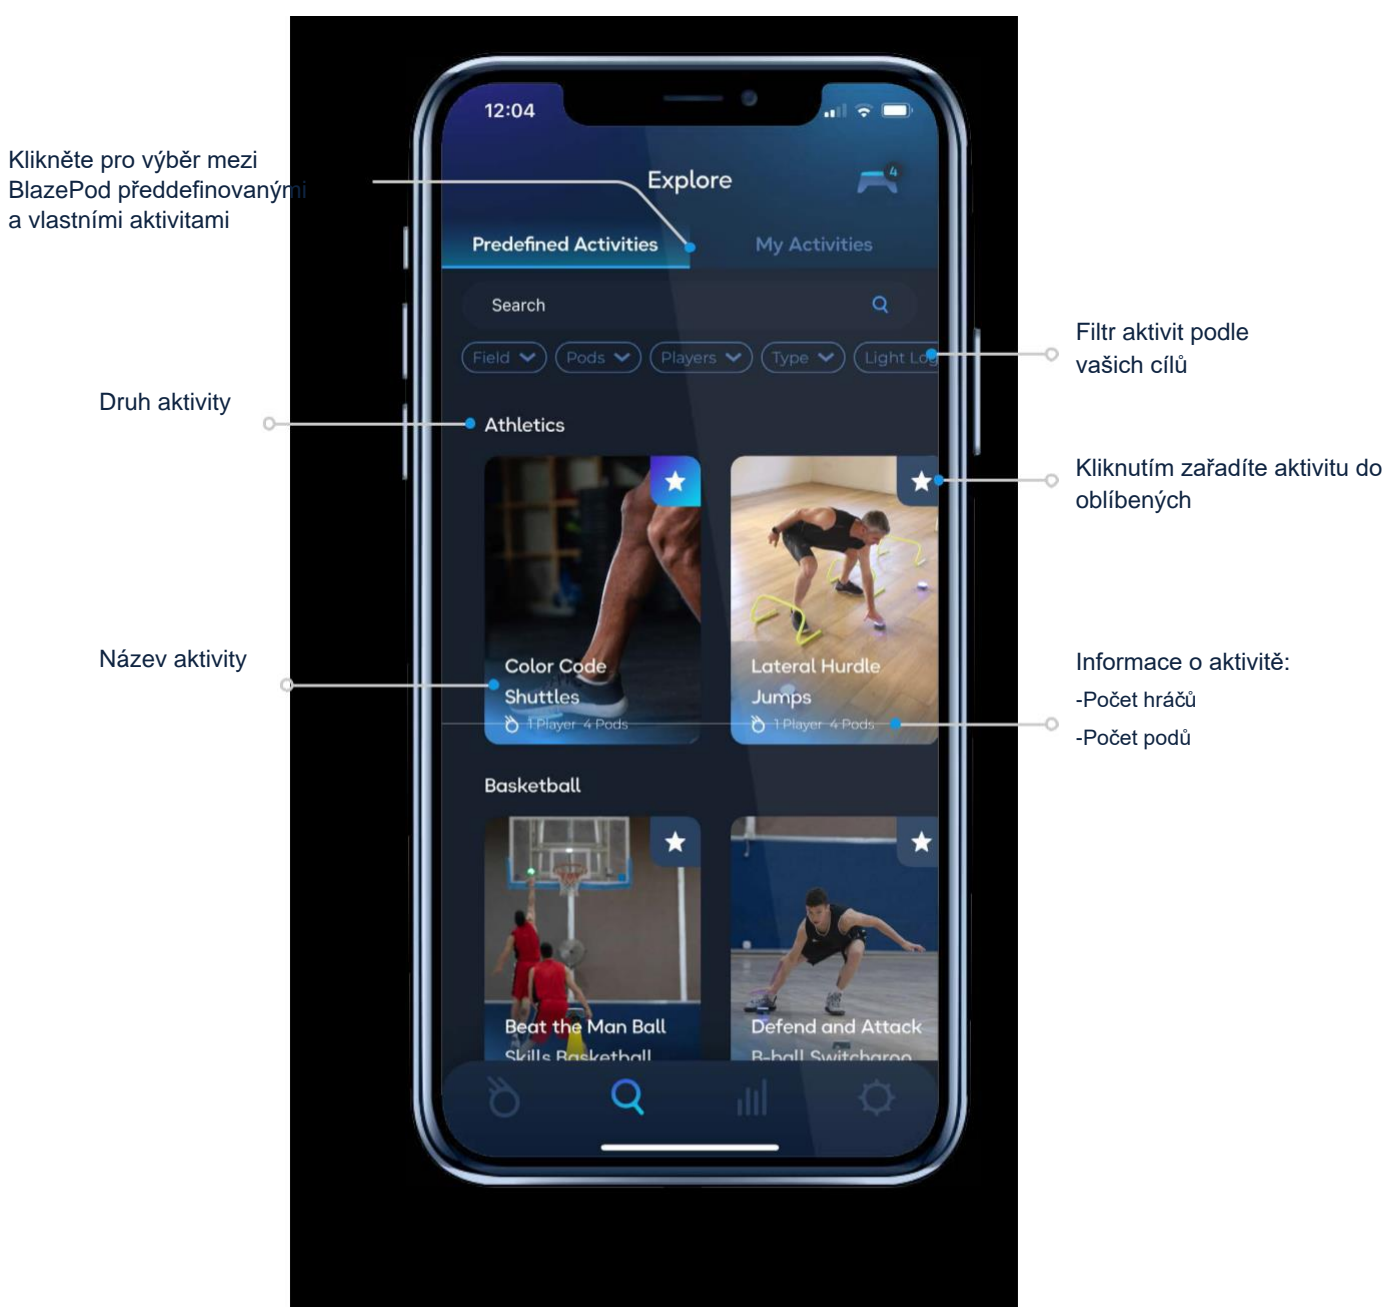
Klikněte pro výběr mezi BlazePod předdefinovanými a vlastními aktivitami

Druh aktivity

Název aktivity

12:04

Explore

4

Predefined Activities

My Activities

Search

Field

Pods

Players

Type

Light Log

Athletics

Color Code Shuttles

1 Player 4 Pods

Lateral Hurdle Jumps

1 Player 4 Pods

Basketball

Beat the Man Ball Skills Basketball

Defend and Attack B-ball Switcharoo

Filtr aktivit podle vašich cílů

Kliknutím zařadíte aktivitu do oblíbených

Informace o aktivitě:
-Počet hráčů
-Počet podů